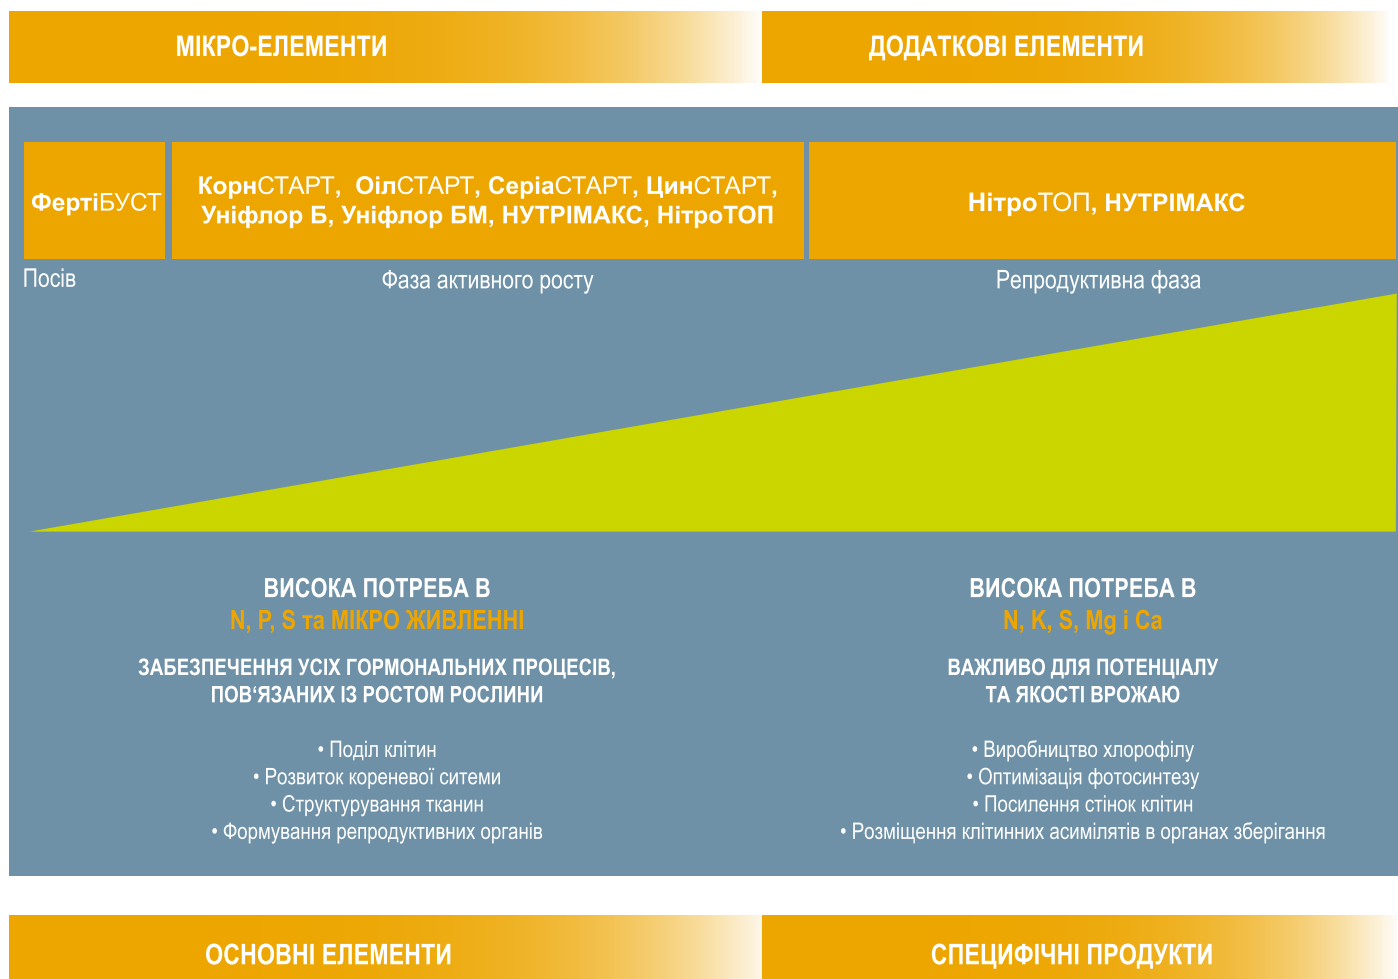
МІКРО-ЕЛЕМЕНТИ

ДОДАТКОВІ ЕЛЕМЕНТИ

ФертіБУСТ

КорнСТАРТ, ОілСТАРТ, СеріаСТАРТ, ЦинСТАРТ, Уніфлор Б, Уніфлор БМ, НУТРІМАКС, НітроТОП

НітроТОП, НУТРІМАКС

Посів

Фаза активного росту

Репродуктивна фаза

ВИСОКА ПОТРЕБА В
N, P, S та МІКРО ЖИВЛЕННІ

ЗАБЕЗПЕЧЕННЯ УСІХ ГОРМОНАЛЬНИХ ПРОЦЕСІВ, ПОВ‘ЯЗАНИХ ІЗ РОСТОМ РОСЛИНИ

• Поділ клітин
• Розвиток кореневої ситеми
• Структурування тканин
• Формування репродуктивних органів

ВИСОКА ПОТРЕБА В
N, K, S, Mg і Ca

ВАЖЛИВО ДЛЯ ПОТЕНЦІАЛУ ТА ЯКОСТІ ВРОЖАЮ

• Виробництво хлорофілу
• Оптимізація фотосинтезу
• Посилення стінок клітин
• Розміщення клітинних асимілятів в органах зберігання

ОСНОВНІ ЕЛЕМЕНТИ

СПЕЦИФІЧНІ ПРОДУКТИ